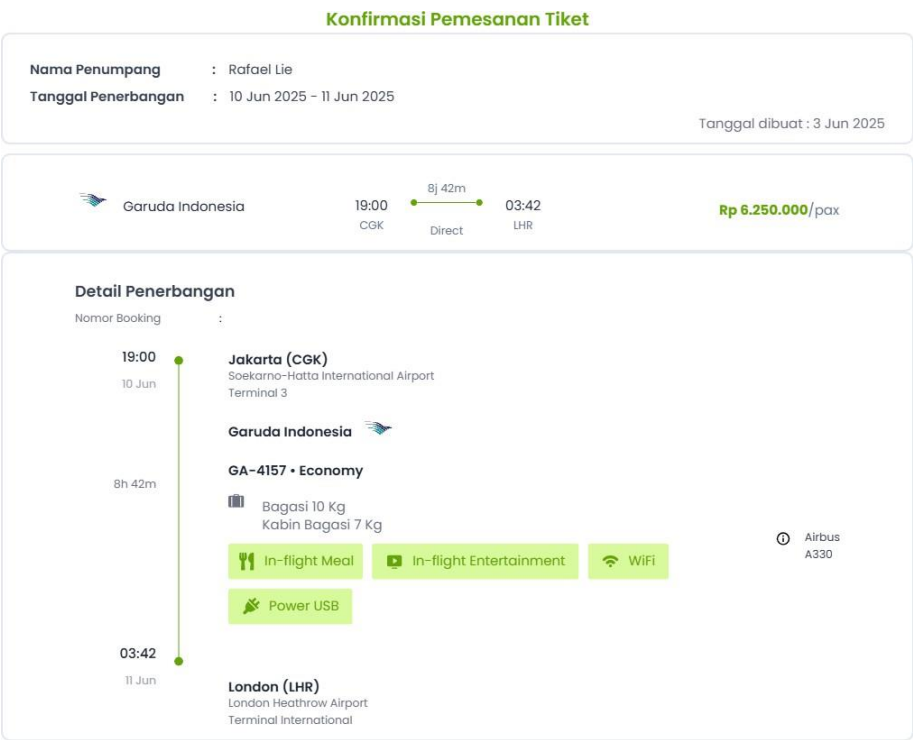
Konfirmasi Pemesanan Tiket

Nama Penumpang : Rafael Lie
Tanggal Penerbangan : 10 Jun 2025 - 11 Jun 2025

Tanggal dibuat : 3 Jun 2025

Garuda Indonesia

19:00
CGK

8j 42m
Direct

03:42
LHR

Rp 6.250.000/pax

Detail Penerbangan
Nomor Booking :

19:00
10 Jun

Jakarta (CGK)
Soekarno-Hatta International Airport
Terminal 3

Garuda Indonesia

GA-4157 • Economy

8h 42m

Bagasi 10 Kg
Kabin Bagasi 7 Kg

Airbus A330

In-flight Meal
In-flight Entertainment
WiFi
Power USB

03:42
11 Jun

London (LHR)
London Heathrow Airport
Terminal International